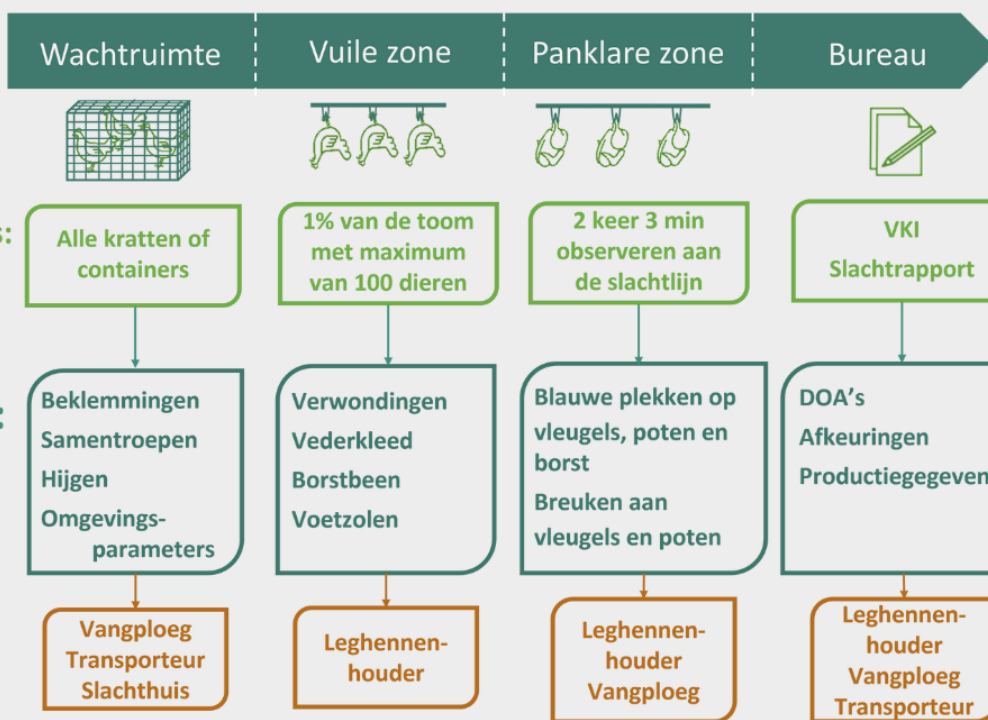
Wachtruimte

Vuile zone

Panklare zone

Bureau

s:

Alle kratten of containers

1% van de toom met maximum van 100 dieren

2 keer 3 min observeren aan de slachtlijn

VKI
Slachtrapport

:

Beklemmingen
Samentroepen
Hijgen
Omgevingsparameters

Verwondingen
Vederkleed
Borstbeen
Voetzolen

Blauwe plekken op vleugels, poten en borst
Breuken aan vleugels en poten

DOA's
Afkeuringen
Productiegegeven

Vangploeg
Transporteur
Slachthuis

Leghennenhouder

Leghennenhouder
Vangploeg

Leghennenhouder
Vangploeg
Transporteur